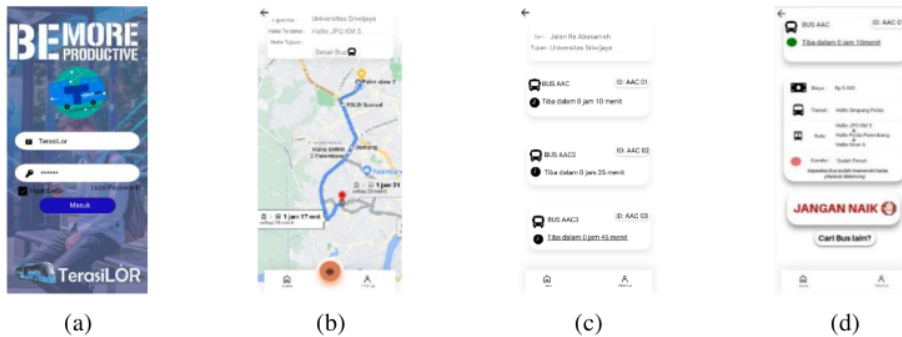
BE MORE PRODUCTIVE

TerasiLor

******

Ingat Saya

Lupa Password?

Masuk

TerasiLOR

(a)

Lokasi Anda: Universitas Sriwijaya

Halte Terdekat: Halte JPO KM 5

Halte Tujuan:

Detail Bus

Palm view 2

RSUD Sumsel

SMAN 2 Palembang

Jalang

1 jam 31

1 jam 17 menit

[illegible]

(b)

Dari: Jalan Ra Abusamah

Tujuan: Universitas Sriwijaya

BUS AAC

ID: AAC 01

Tiba dalam 0 jam 10 menit

BUS AAC2

ID: AAC 02

Tiba dalam 0 jam 25 menit

BUS AAC3

ID: AAC 03

Tiba dalam 0 jam 45 menit

(c)

BUS AAC

ID: AAC 01

Tiba dalam 0 jam 10menit

Biaya: Rp 5.000

Transit: Halte Simpang Polda

Rute: Halte JPO KM 5, Halte Polda Palembang, Halte Sirsan A

Kondisi: Sudah Penuh

Kapasitas bus sudah memenuhi batas physical distancing

JANGAN NAIK

Cari Bus lain?

(d)